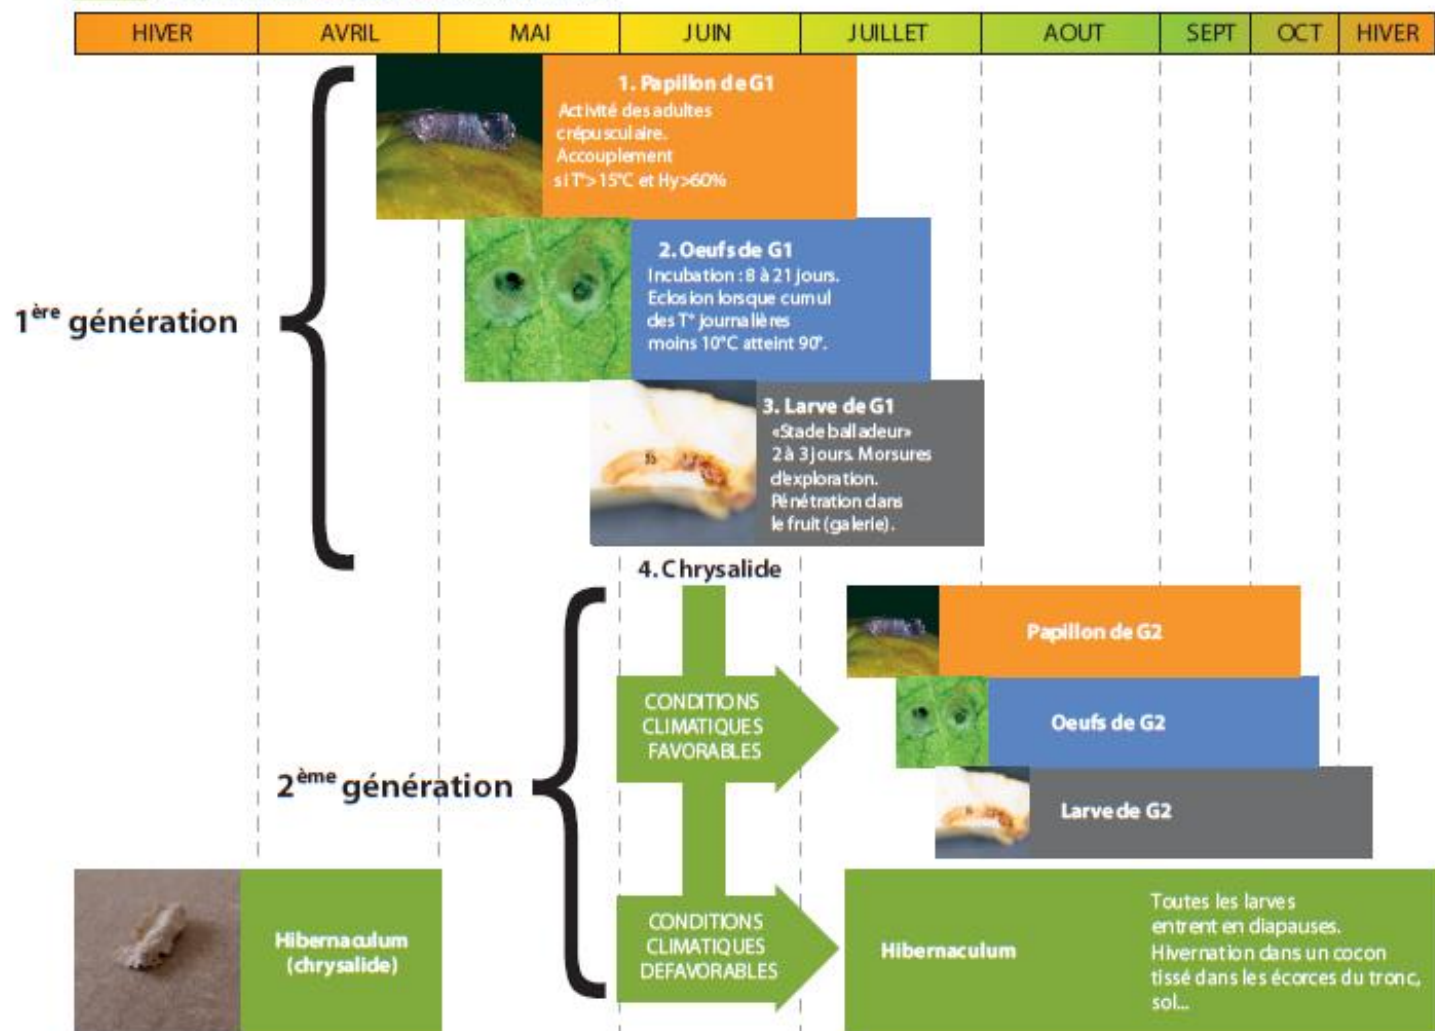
| HIVER | AVRIL | MAI | JUIN | JUILLET | AOUT | SEPT | OCT | HIVER |
|---|---|---|---|---|---|---|---|---|

1. Papillon de G1
Activité des adultes crépusculaire. Accouplement si T°> 15°C et Hy>60%

2. Oeufs de G1
Incubation : 8 à 21 jours. Eclosion lorsque cumul des T° journalières moins 10°C atteint 90°.

$1^{ère}$ génération

3. Larve de G1
«Stade balladeur» 2 à 3 jours. Morsures d'exploration. Pénétration dans le fruit (galerie).

4. Chrysalide

Papillon de G2

CONDITIONS CLIMATIQUES FAVORABLES

Oeufs de G2

$2^{ème}$ génération

Larve de G2

Hibernaculum (chrysalide)

CONDITIONS CLIMATIQUES DEFAVORABLES

Hibernaculum

Toutes les larves entrent en diapauses. Hivernation dans un cocon tissé dans les écorces du tronc, sol...